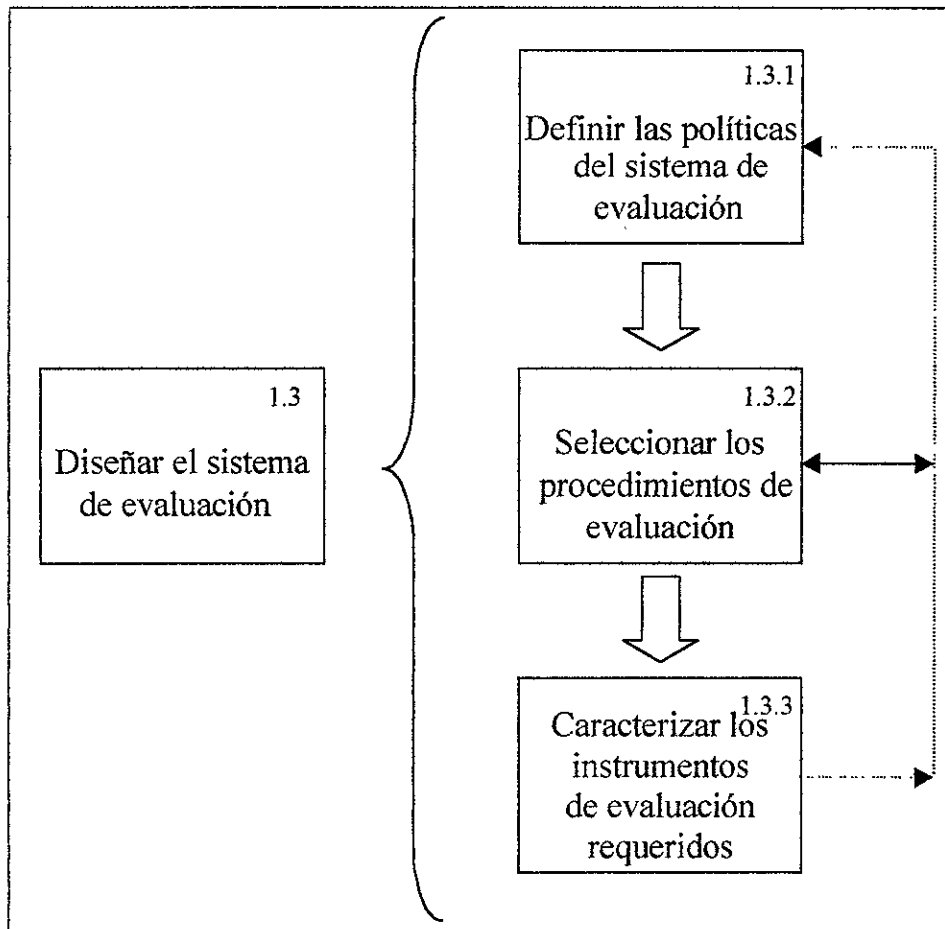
1.3

Diseñar el sistema de evaluación

1.3.1

Definir las políticas del sistema de evaluación

1.3.2

Seleccionar los procedimientos de evaluación

1.3.3

Caracterizar los instrumentos de evaluación requeridos